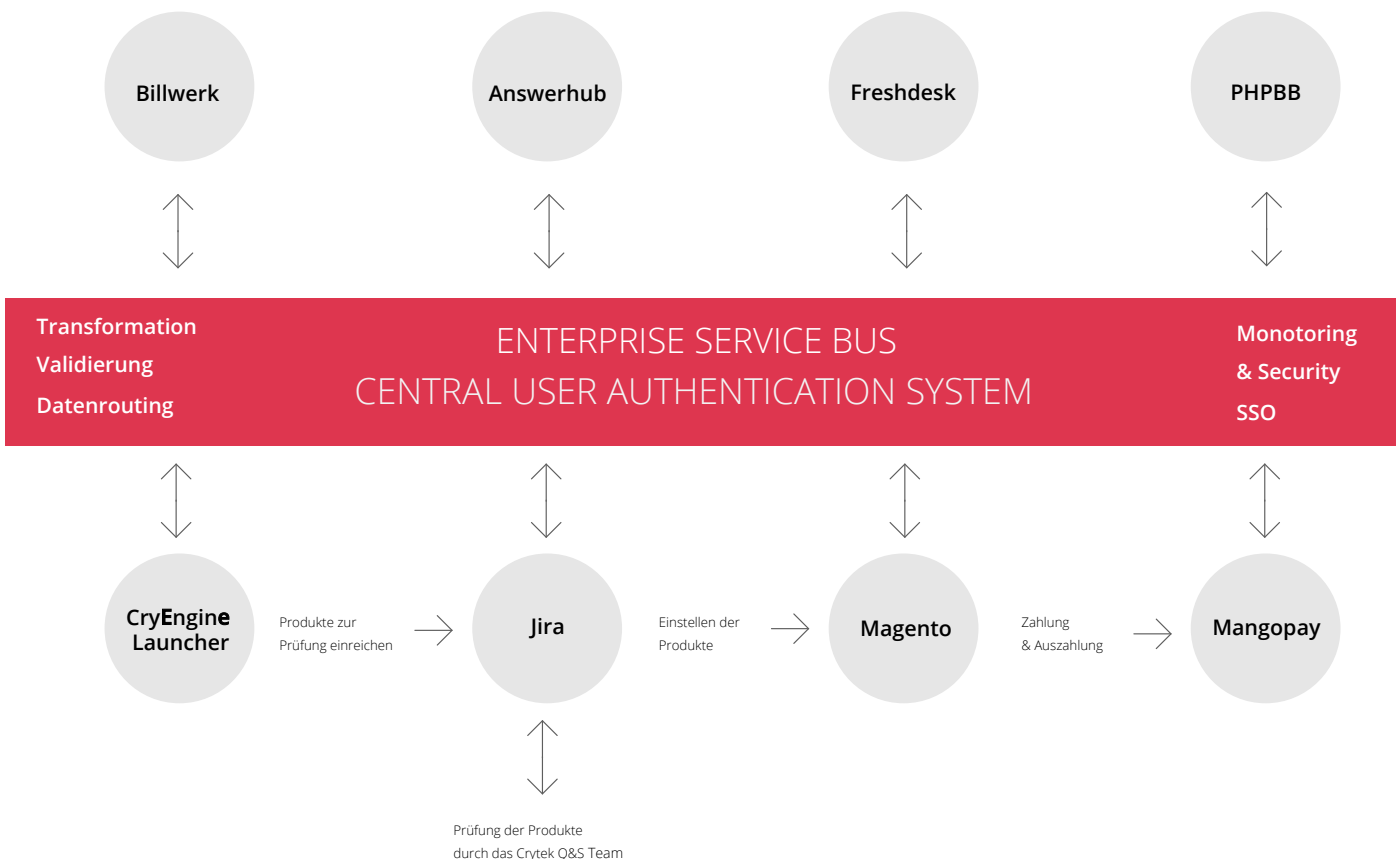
Billwerk

Answerhub

Freshdesk

PHPBB

Transformation
Validierung
Datenrouting

ENTERPRISE SERVICE BUS
CENTRAL USER AUTHENTICATION SYSTEM

Monotoring
& Security
SSO

CryEngine Launcher

Produkte zur Prüfung einreichen

Jira

Einstellen der Produkte

Magento

Zahlung & Auszahlung

Mangopay

Prüfung der Produkte durch das Crytek Q&S Team